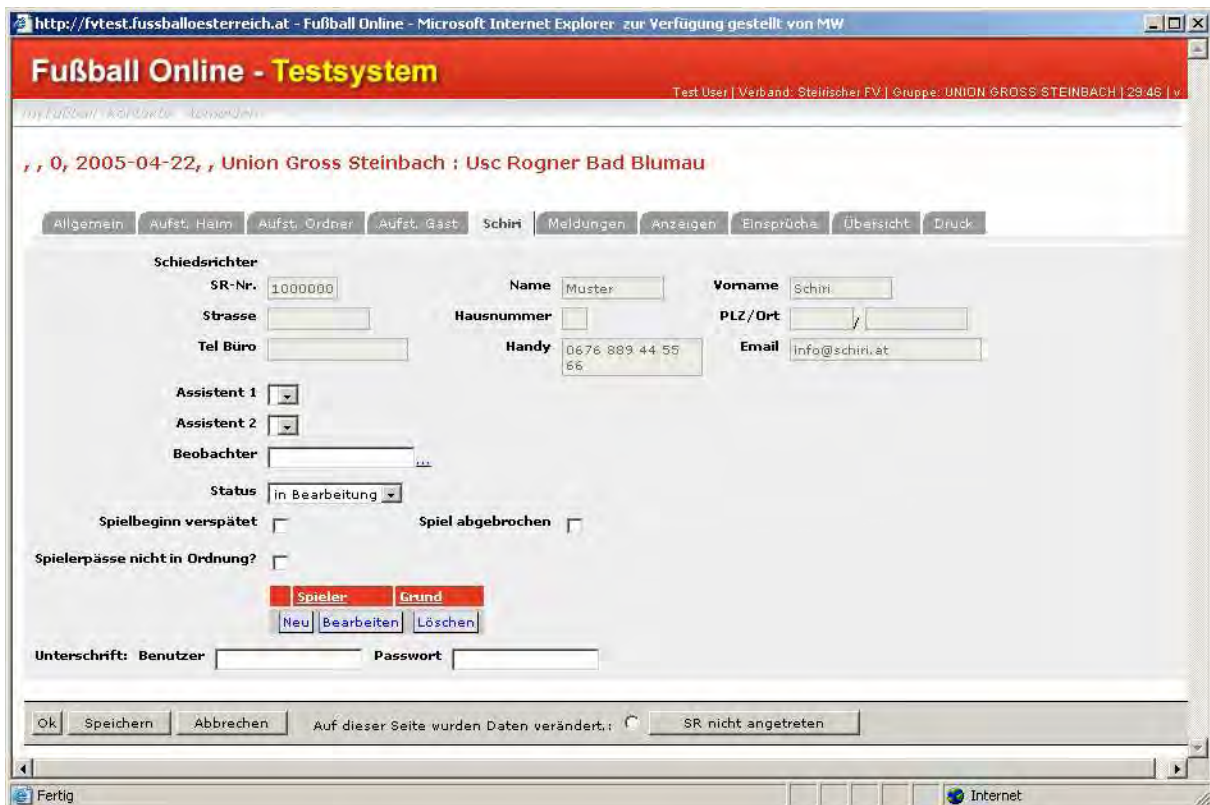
http://fvtest.fussballoesterreich.at - Fußball Online - Microsoft Internet Explorer zur Verfügung gestellt von MW

Fußball Online - Testsystem

Test User | Verband: Steirischer FV | Gruppe: UNION GROSS STEINBACH | 29:46 | v

myFußball Kontakte Anmelden

, , 0, 2005-04-22, , Union Gross Steinbach : Usc Rogner Bad Blumau

Allgemein | Aufst. Heim | Aufst. Ordner | Aufst. Gast | Schiri | Meldungen | Anzeigen | Einsprüche | Übersicht | Druck

Schiedsrichter

SR-Nr. 1000000 Name Muster Vorname Schiri

Strasse Hausnummer PLZ/Ort /

Tel Büro Handy 0676 889 44 55 66 Email info@schiri.at

Assistent 1

Assistent 2

Beobachter ...

Status in Bearbeitung

Spielbeginn verspätet Spiel abgebrochen

Spielerpässe nicht in Ordnung?

| Spieler | Grund |
|---|---|

Neu Bearbeiten Löschen

Unterschrift: Benutzer Passwort

Ok Speichern Abbrechen Auf dieser Seite wurden Daten verändert.: SR nicht angetreten

Fertig Internet